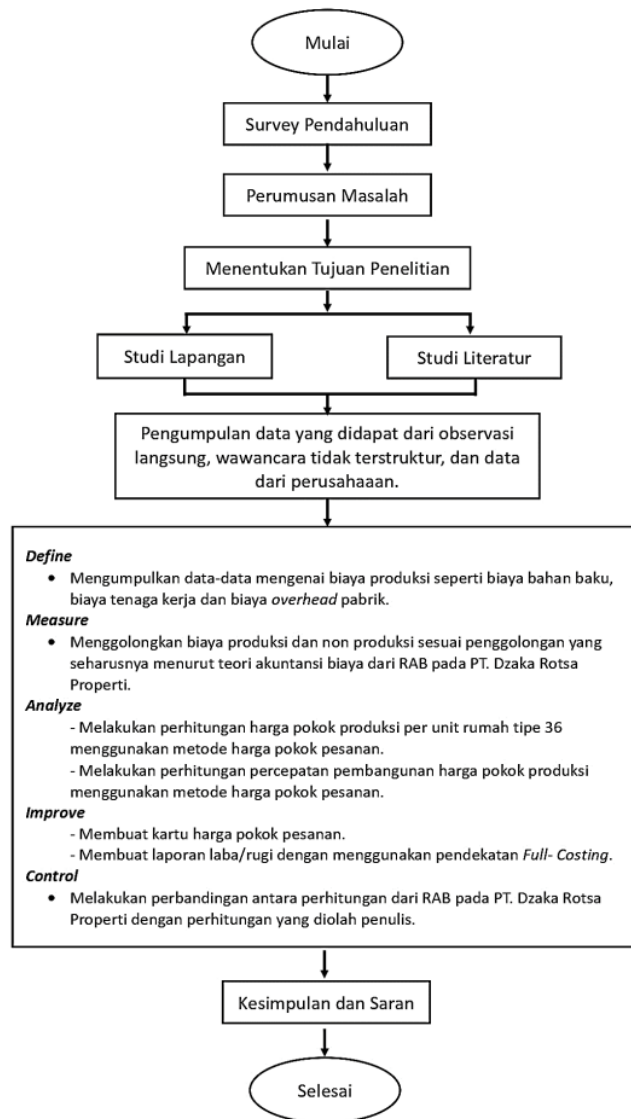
Mulai

Survey Pendahuluan

Perumusan Masalah

Menentukan Tujuan Penelitian

Studi Lapangan

Studi Literatur

Pengumpulan data yang didapat dari observasi langsung, wawancara tidak terstruktur, dan data dari perusahaaan.

***Define***
- Mengumpulkan data-data mengenai biaya produksi seperti biaya bahan baku, biaya tenaga kerja dan biaya *overhead* pabrik.

***Measure***
- Menggolongkan biaya produksi dan non produksi sesuai penggolongan yang seharusnya menurut teori akuntansi biaya dari RAB pada PT. Dzaka Rotsa Properti.

***Analyze***
- Melakukan perhitungan harga pokok produksi per unit rumah tipe 36 menggunakan metode harga pokok pesanan.
- Melakukan perhitungan percepatan pembangunan harga pokok produksi menggunakan metode harga pokok pesanan.

***Improve***
- Membuat kartu harga pokok pesanan.
- Membuat laporan laba/rugi dengan menggunakan pendekatan *Full- Costing*.

***Control***
- Melakukan perbandingan antara perhitungan dari RAB pada PT. Dzaka Rotsa Properti dengan perhitungan yang diolah penulis.

Kesimpulan dan Saran

Selesai